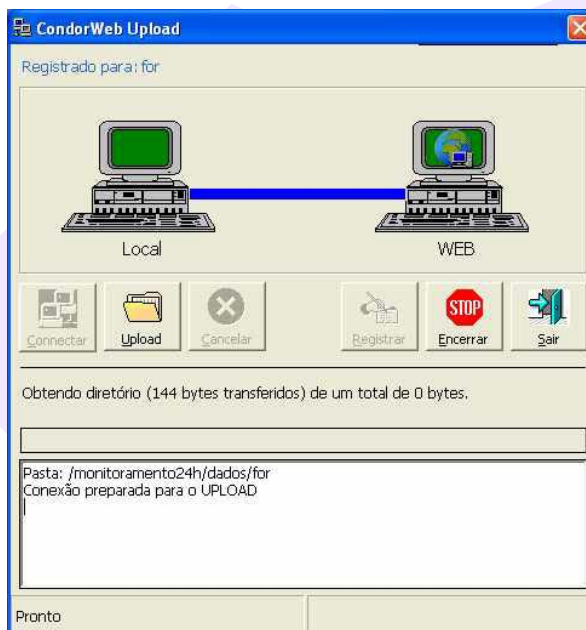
CondorWeb Upload

Registrado para: for

Local

WEB

Connectar

Upload

Cancelar

Registrar

STOP

Encerrar

Sair

Obtendo diretório (144 bytes transferidos) de um total de 0 bytes.

Pasta: /monitoramento24h/dados/for
Conexão preparada para o UPLOAD

Pronto